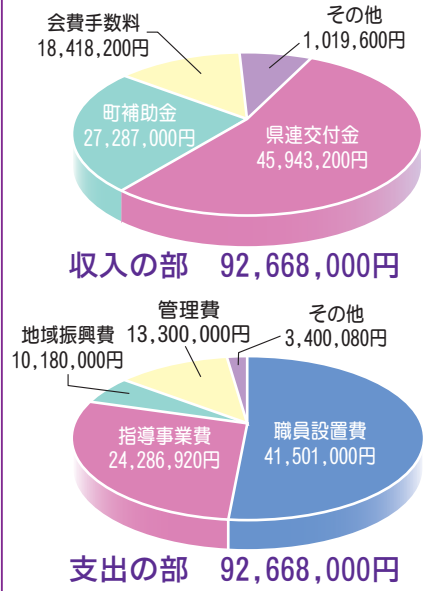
会費手数料
18,418,200円

その他
1,019,600円

町補助金
27,287,000円

県連交付金
45,943,200円

収入の部　92,668,000円

管理費
13,300,000円

その他
3,400,080円

地域振興費
10,180,000円

指導事業費
24,286,920円

職員設置費
41,501,000円

支出の部　92,668,000円